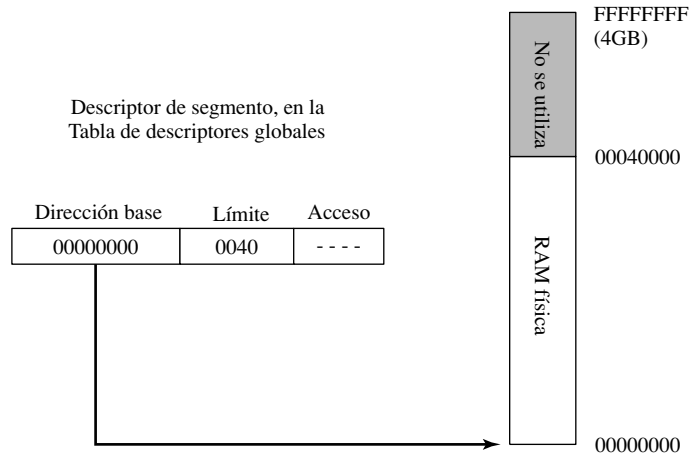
Descriptor de segmento, en la Tabla de descriptores globales

| Dirección base | Límite | Acceso |
|---|---|---|
| 00000000 | 0040 | - - - - |

FFFFFFFF
(4GB)

No se utiliza

00040000

RAM física

00000000